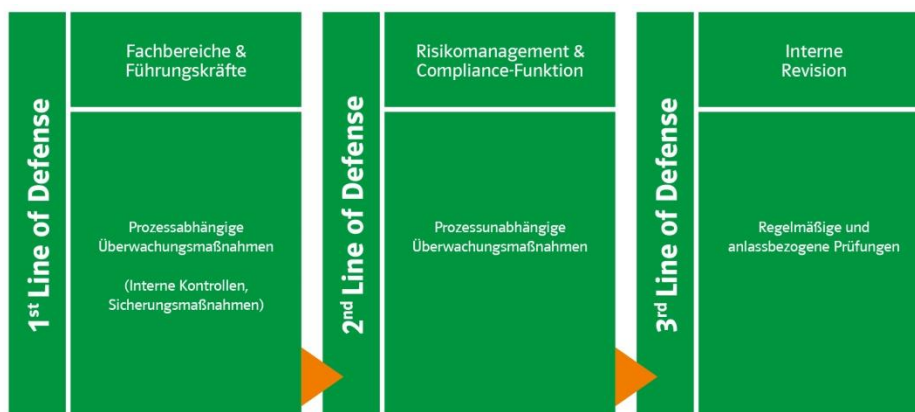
$1^{st}$ Line of Defense

Fachbereiche & Führungskräfte

Prozessabhängige Überwachungsmaßnahmen

(Interne Kontrollen, Sicherungsmaßnahmen)

$2^{nd}$ Line of Defense

Risikomanagement & Compliance-Funktion

Prozessunabhängige Überwachungsmaßnahmen

$3^{rd}$ Line of Defense

Interne Revision

Regelmäßige und anlassbezogene Prüfungen